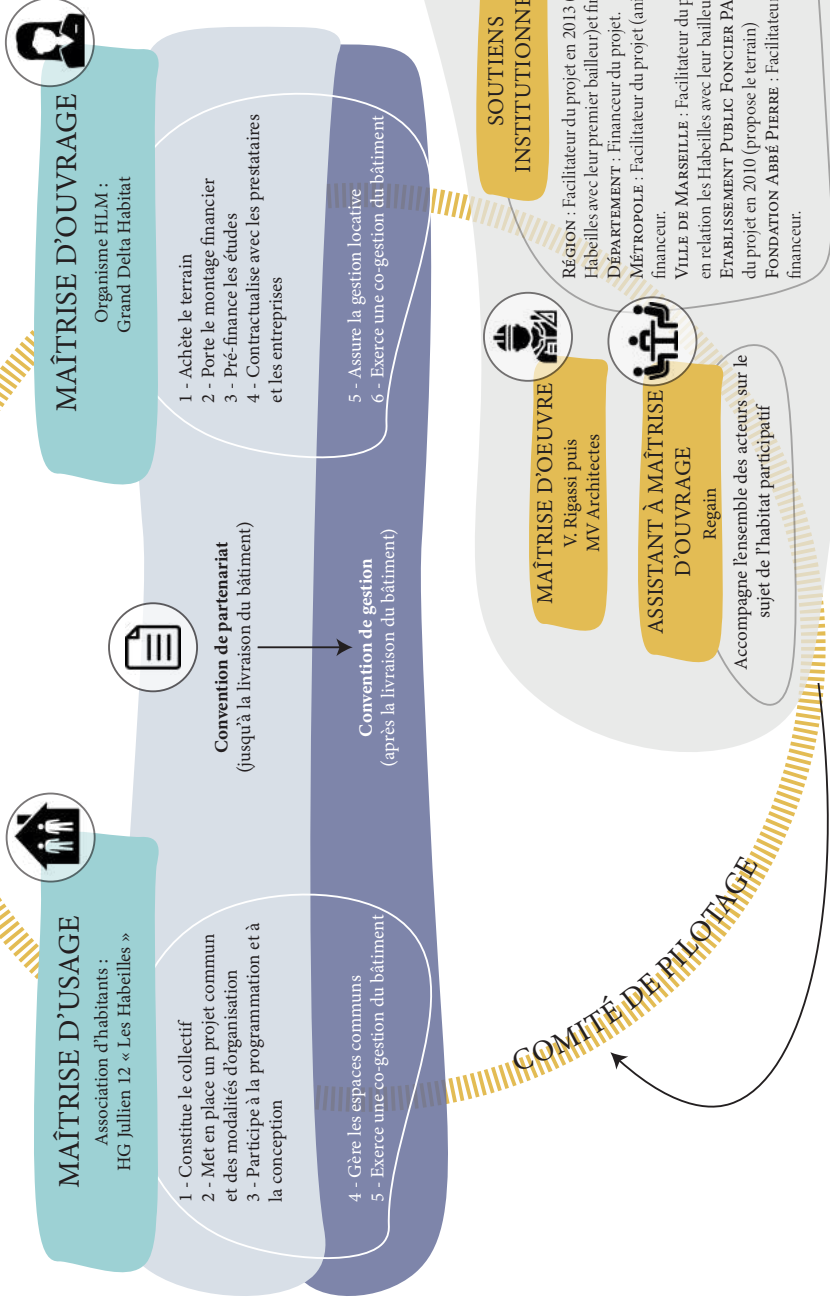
MAÎTRISE D'USAGE
Association d'habitants :
HG Jullien 12 « Les Habeilles »

1 - Constitue le collectif
2 - Met en place un projet commun et des modalités d'organisation
3 - Participe à la programmation et à la conception

4 - Gère les espaces communs
5 - Exerce une co-gestion du bâtiment

**Convention de partenariat**
(jusqu'à la livraison du bâtiment)

**Convention de gestion**
(après la livraison du bâtiment)

MAÎTRISE D'OUVRAGE
Organisme HLM :
Grand Delta Habitat

1 - Achète le terrain
2 - Porte le montage financier
3 - Pré-finance les études
4 - Contractualise avec les prestataires et les entreprises

5 - Assure la gestion locative
6 - Exerce une co-gestion du bâtiment

MAÎTRISE D'OEUVRE
V. Rigassi puis
MV Architectes

ASSISTANT À MAÎTRISE D'OUVRAGE
Regain

Accompagne l'ensemble des acteurs sur le sujet de l'habitat participatif

SOUTIENS
INSTITUTIONNE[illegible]

RÉGION : Facilitateur du projet en 2013 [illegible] Habeilles avec leur premier bailleur)et fi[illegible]
DÉPARTEMENT : Financeur du projet.
MÉTROPOLE : Facilitateur du projet (an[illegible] financeur.
VILLE DE MARSEILLE : Facilitateur du p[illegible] en relation les Habeilles avec leur bailleu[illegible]
ETABLISSEMENT PUBLIC FONCIER PA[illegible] du projet en 2010 (propose le terrain)
FONDATION ABBÉ PIERRE : Facilitateu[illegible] financeur.

COMITÉ DE PILOTAGE